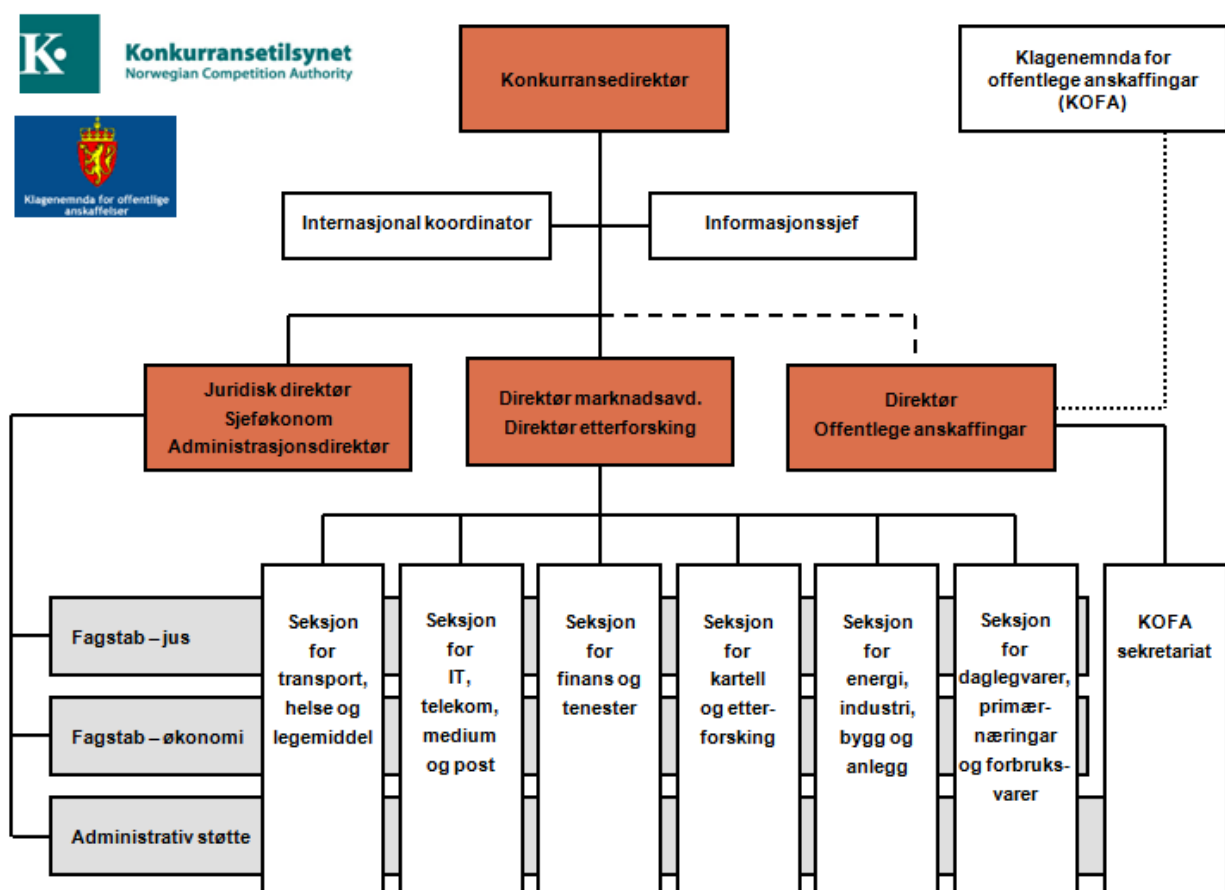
K Konkurransetilsynet
Norwegian Competition Authority

Klagenemnda for offentlige anskaffelser

Konkurransedirektør

Klagenemnda for offentlege anskaffingar (KOFA)

Internasjonal koordinator

Informasjonssjef

Juridisk direktør
Sjeføkonom
Administrasjonsdirektør

Direktør marknadsavd.
Direktør etterforsking

Direktør
Offentlege anskaffingar

Fagstab – jus

Fagstab – økonomi

Administrativ støtte

Seksjon for transport, helse og legemiddel

Seksjon for IT, telekom, medium og post

Seksjon for finans og tenester

Seksjon for kartell og etterforsking

Seksjon for energi, industri, bygg og anlegg

Seksjon for daglegvarer, primærnæringar og forbruksvarer

KOFA sekretariat